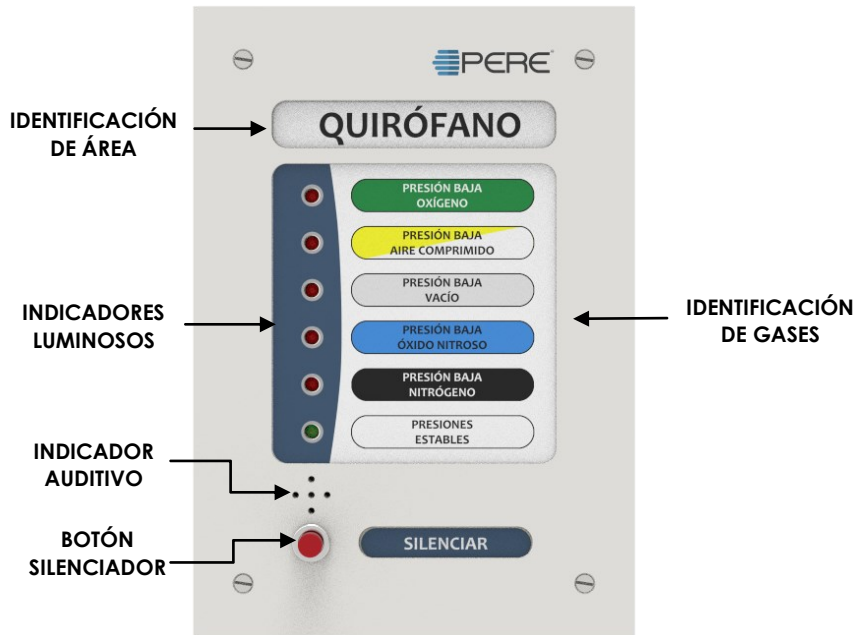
PERE

IDENTIFICACIÓN DE ÁREA

QUIRÓFANO

PRESIÓN BAJA OXÍGENO

PRESIÓN BAJA AIRE COMPRIMIDO

PRESIÓN BAJA VACÍO

PRESIÓN BAJA ÓXIDO NITROSO

PRESIÓN BAJA NITRÓGENO

PRESIONES ESTABLES

INDICADORES LUMINOSOS

IDENTIFICACIÓN DE GASES

INDICADOR AUDITIVO

BOTÓN SILENCIADOR

SILENCIAR